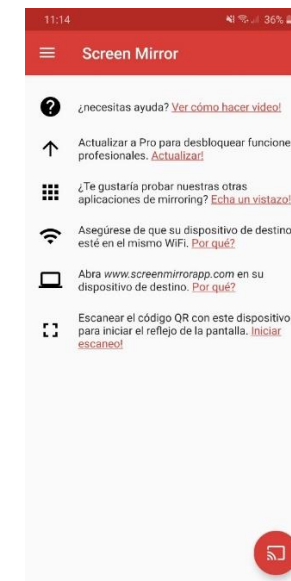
11:14

36%

Screen Mirror

¿necesitas ayuda? Ver cómo hacer video!

Actualizar a Pro para desbloquear funciones profesionales. Actualizar!

¿Te gustaría probar nuestras otras aplicaciones de mirroring? Echa un vistazo!

Asegúrese de que su dispositivo de destino esté en el mismo WiFi. Por qué?

Abra www.screenmirrorapp.com en su dispositivo de destino. Por qué?

Escanear el código QR con este dispositivo para iniciar el reflejo de la pantalla. Iniciar escaneo!